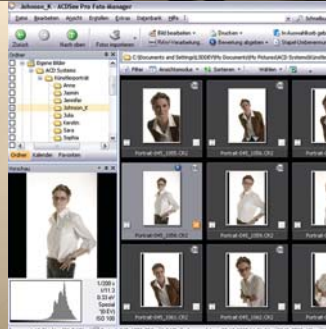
Johnson_K - ACDSee Pro Foto-Manager

Datei Bearbeiten Ansicht Erstellen Extras Datenbank Hilfe

Zurück Nach oben Fotos importieren

Bild bearbeiten RAW-Verarbeitung Drucken Bewertung abgeben In Auswahlkorb geb Doppel-Unterverzei Schreibs

Ordner

Eigene Bilder
ACD Systems
Künstlerportrait
Anna
Jasmin
Jennifer
Johnson_K
Julia
Karolin
Lea
Sara
Sophia

Ordner Kalender Favoriten

C:\Documents and Settings\JL\Eigene Dateien\Eigene Bilder\ACD Systems\Künstlerportrait\Johnson_K

Filter Anordnen Sortieren Wählen

Portrait-045_1050.CR2
Portrait-045_1051.CR2
Portrait-045_1052.CR2
Portrait-045_1056.CR2
Portrait-045_1057.CR2
Portrait-045_1058.CR2
Portrait-045_1060.CR2
Portrait-045_1061.CR2
Portrait-045_1062.CR2

Vorschau

1/200 s
f/11.0
0.33 eV
Spezial
100 EV
ISO 100